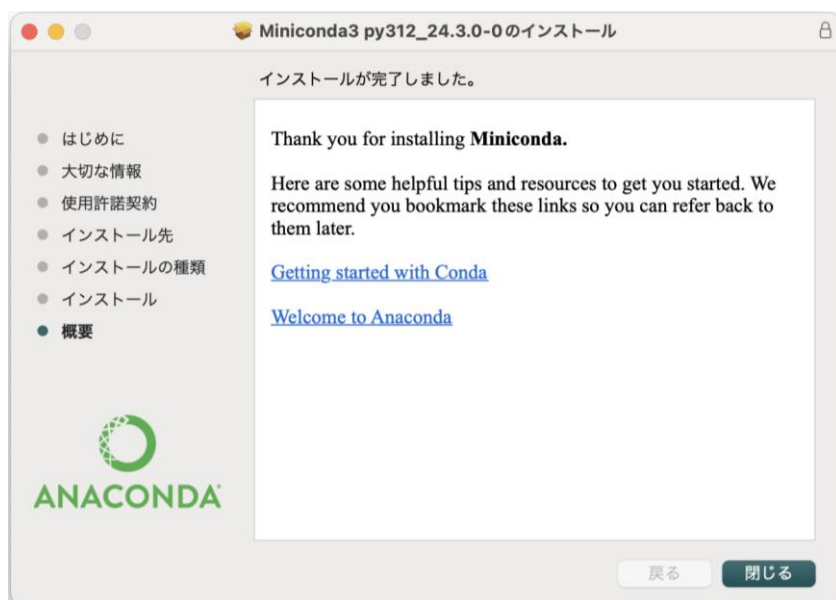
Miniconda3 py312_24.3.0-0のインストール

インストールが完了しました。

はじめに
大切な情報
使用許諾契約
インストール先
インストールの種類
インストール
概要

ANACONDA

Thank you for installing **Miniconda.**

Here are some helpful tips and resources to get you started. We recommend you bookmark these links so you can refer back to them later.

Getting started with Conda

Welcome to Anaconda

戻る
閉じる